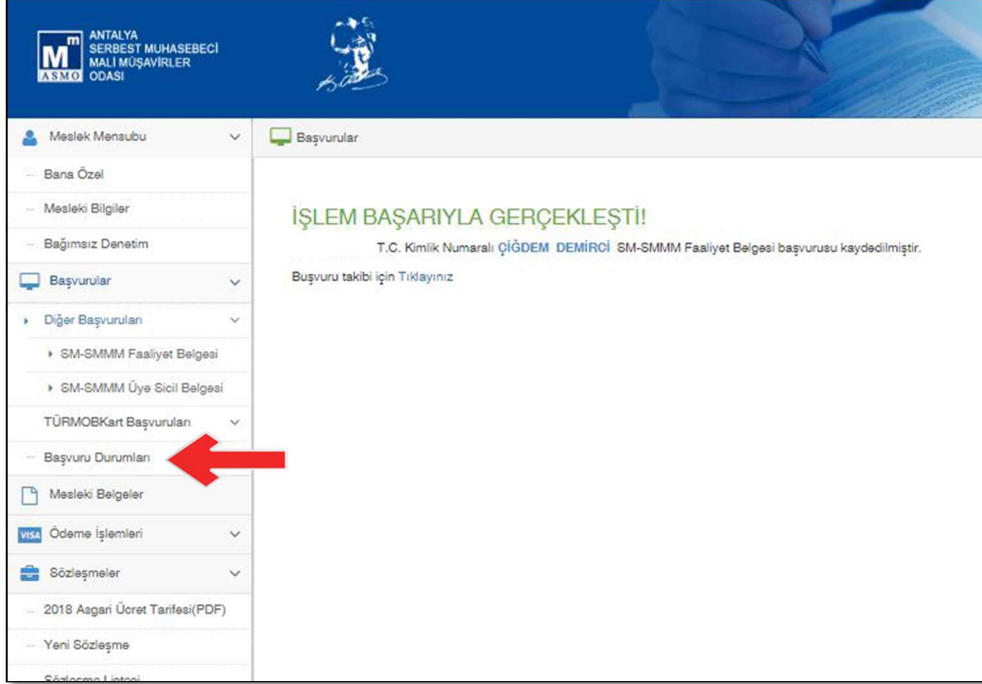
ANTALYA SERBEST MUHASEBECİ MALİ MÜŞAVİRLER ODASI

ASMO

Meslek Mensubu

Bana Özel

Mesleki Bilgiler

Bağımsız Denetim

Başvurular

Diğer Başvuruları

SM-SMMM Faaliyet Belgesi

SM-SMMM Üye Sicil Belgesi

TÜRMOBKart Başvuruları

Başvuru Durumları

Mesleki Belgeler

Ödeme İşlemleri

Sözleşmeler

2018 Asgari Ücret Tarifesi(PDF)

Yeni Sözleşme

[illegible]

Başvurular

İŞLEM BAŞARIYLA GERÇEKLEŞTİ!

T.C. Kimlik Numaralı ÇİĞDEM DEMİRCİ SM-SMMM Faaliyet Belgesi başvurusu kaydedilmiştir.

Buşvuru takibi için Tıklayınız